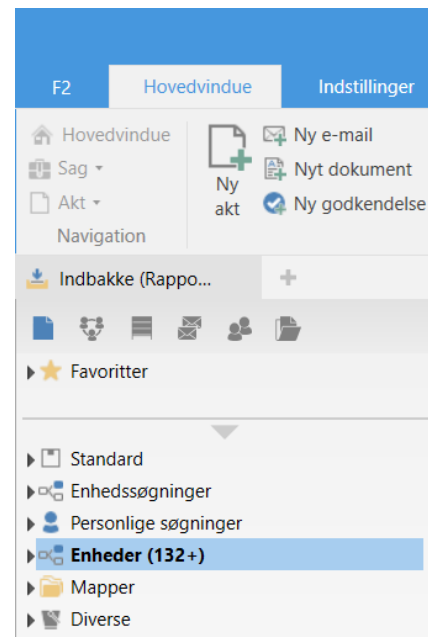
F2
Hovedvindue
Indstillinger

Hovedvindue
Sag
Akt
Navigation

Ny akt

Ny e-mail
Nyt dokument
Ny godkendelse

Indbakke (Rappo...
+

Favoritter

Standard
Enhedssøgninger
Personlige søgninger
Enheder (132+)
Mapper
Diverse